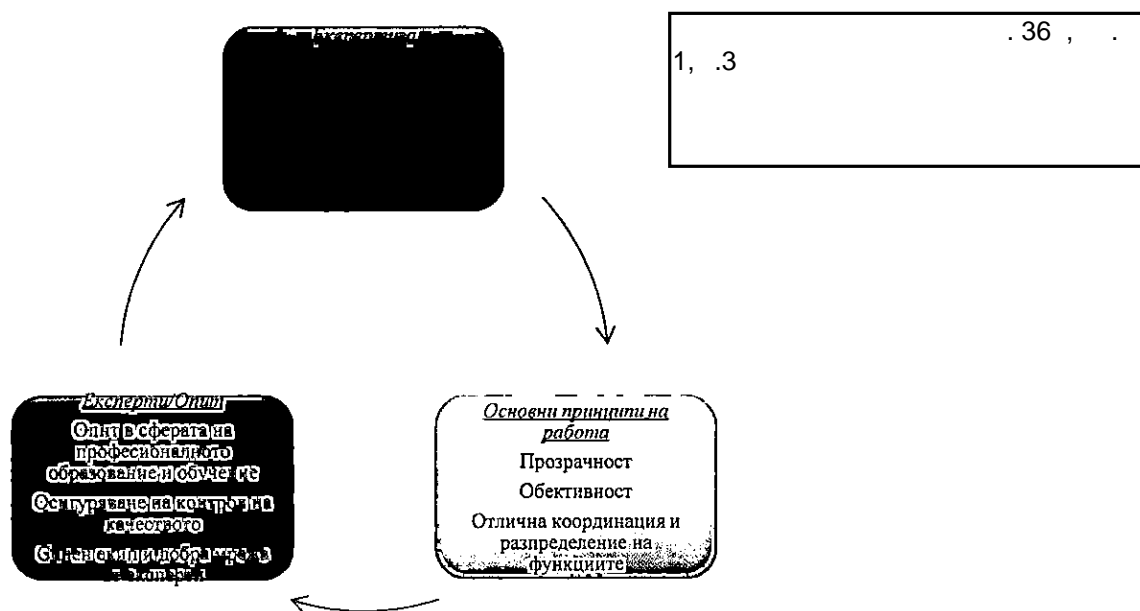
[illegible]

. 36 , .
1, .3

Експерти/Опит
Опит в сферата на професионалното образование и обучение
Осигуряване на контрол на качеството
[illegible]

Основни принципи на работа
Прозрачност
Обективност
Отлична координация и разпределение на функциите